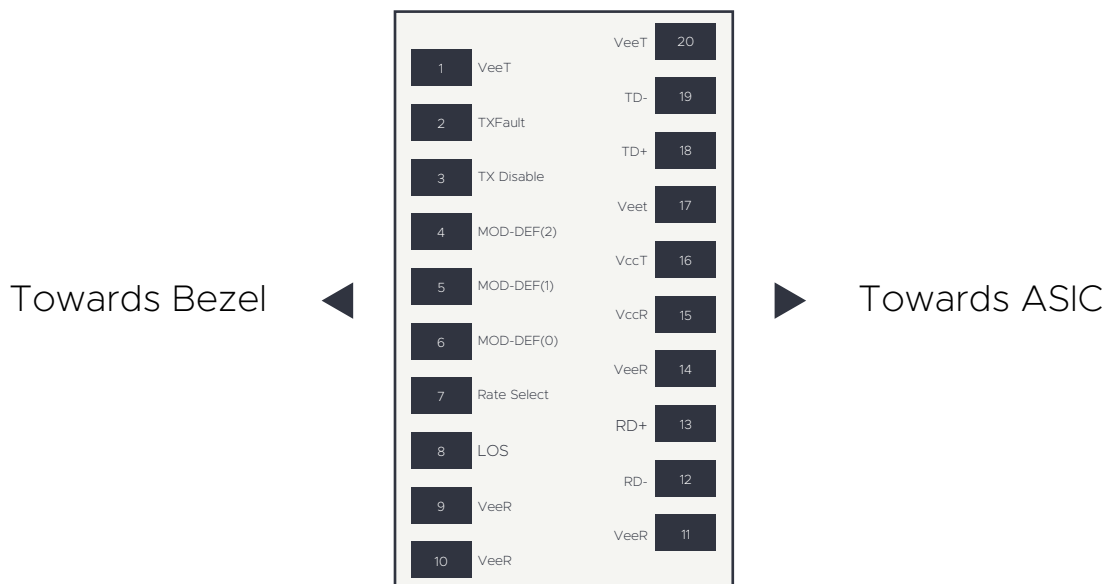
Towards Bezel

VeeT 20
1 VeeT
TD- 19
2 TXFault
TD+ 18
3 TX Disable
Veet 17
4 MOD-DEF(2)
VccT 16
5 MOD-DEF(1)
VccR 15
6 MOD-DEF(0)
VeeR 14
7 Rate Select
RD+ 13
8 LOS
RD- 12
9 VeeR
VeeR 11
10 VeeR

Towards ASIC